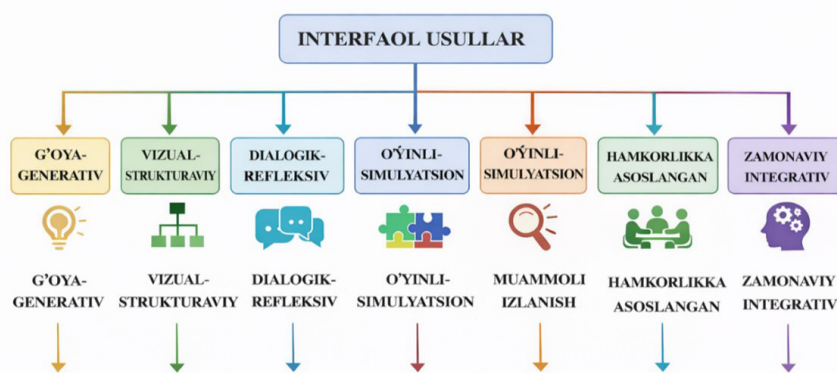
INTERFAOL USULLAR

G'OYA-GENERATIV

VIZUAL-STRUKTURAVIY

DIALOGIK-REFLEKSIV

O'YINLI-SIMULYATSION

O'YINLI-SIMULYATSION

HAMKORLIKKA ASOSLANGAN

ZAMONAVIY INTEGRATIV

G'OYA-GENERATIV

VIZUAL-STRUKTURAVIY

DIALOGIK-REFLEKSIV

O'YINLI-SIMULYATSION

MUAMMOLI IZLANISH

HAMKORLIKKA ASOSLANGAN

ZAMONAVIY INTEGRATIV